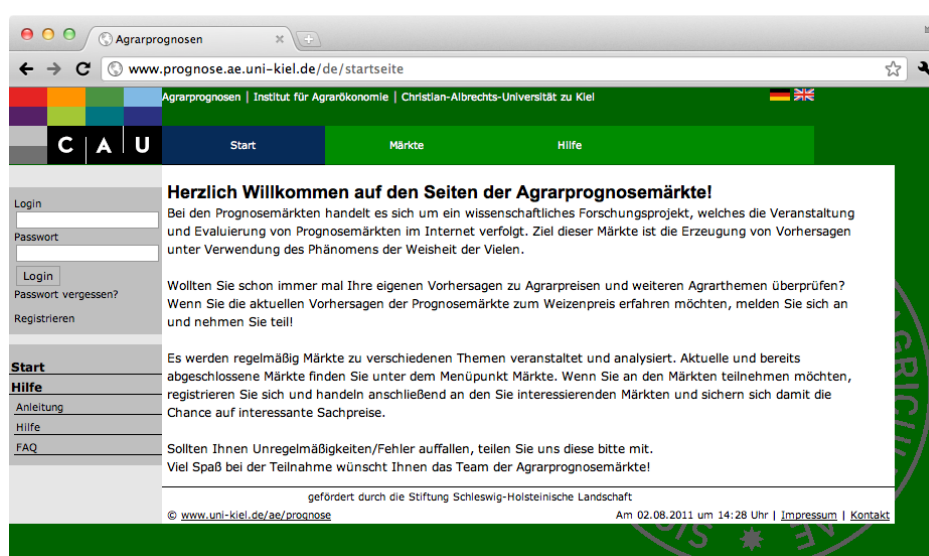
Agrarprognosen

www.prognose.ae.uni-kiel.de/de/startseite

Agrarprognosen | Institut für Agrarökonomie | Christian-Albrechts-Universität zu Kiel

C | A | U

Start
Märkte
Hilfe

Login

Passwort

Login
Passwort vergessen?

Registrieren

Start
Hilfe
Anleitung
Hilfe
FAQ

Herzlich Willkommen auf den Seiten der Agrarprognosemärkte!

Bei den Prognosemärkten handelt es sich um ein wissenschaftliches Forschungsprojekt, welches die Veranstaltung und Evaluierung von Prognosemärkten im Internet verfolgt. Ziel dieser Märkte ist die Erzeugung von Vorhersagen unter Verwendung des Phänomens der Weisheit der Vielen.

Wollten Sie schon immer mal Ihre eigenen Vorhersagen zu Agrarpreisen und weiteren Agrarthemen überprüfen? Wenn Sie die aktuellen Vorhersagen der Prognosemärkte zum Weizenpreis erfahren möchten, melden Sie sich an und nehmen Sie teil!

Es werden regelmäßig Märkte zu verschiedenen Themen veranstaltet und analysiert. Aktuelle und bereits abgeschlossene Märkte finden Sie unter dem Menüpunkt Märkte. Wenn Sie an den Märkten teilnehmen möchten, registrieren Sie sich und handeln anschließend an den Sie interessierenden Märkten und sichern sich damit die Chance auf interessante Sachpreise.

Sollten Ihnen Unregelmäßigkeiten/Fehler auffallen, teilen Sie uns diese bitte mit.
Viel Spaß bei der Teilnahme wünscht Ihnen das Team der Agrarprognosemärkte!

gefördert durch die Stiftung Schleswig-Holsteinische Landschaft

© www.uni-kiel.de/ae/prognose

Am 02.08.2011 um 14:28 Uhr | Impressum | Kontakt